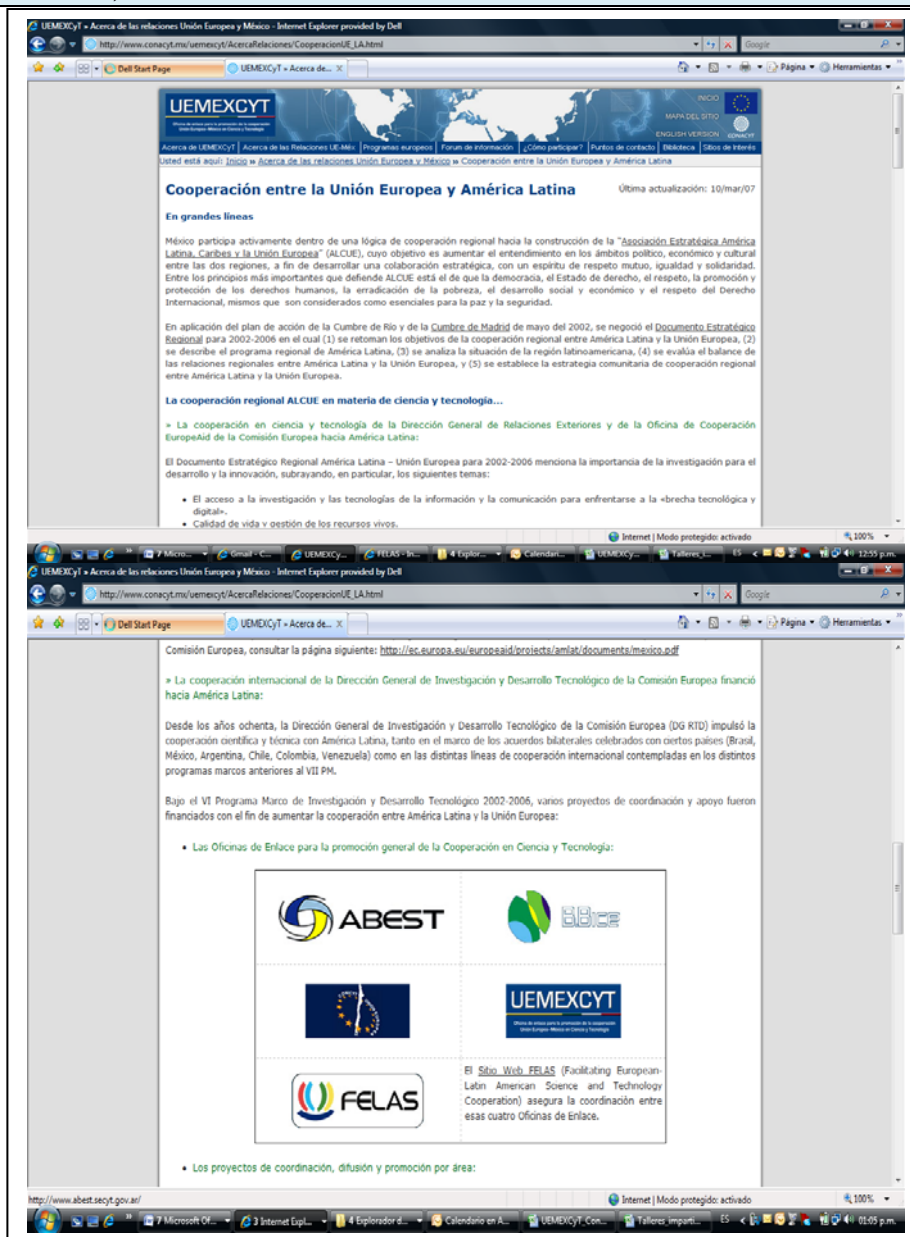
UEMEXCyT » Acerca de las relaciones Unión Europea y México - Internet Explorer provided by Dell

http://www.conacyt.mx/uemexcyt/AcercaRelaciones/CooperacionUE_LA.html

Google

Dell Start Page | UEMEXCyT » Acerca de... 

Página ▾ Herramientas ▾

UEMEXCYT

INICIO
MAPA DEL SITIO
ENGLISH VERSION
CONACYT

Acerca de UEMEXCyT | Acerca de las Relaciones UE-Méx | Programas europeos | Forum de información | ¿Cómo participar? | Puntos de contacto | Biblioteca | Sitios de interés

Usted está aquí: Inicio » Acerca de las relaciones Unión Europea y México » Cooperación entre la Unión Europea y América Latina

Cooperación entre la Unión Europea y América Latina

Última actualización: 10/mar/07

En grandes líneas

México participa activamente dentro de una lógica de cooperación regional hacia la construcción de la "Asociación Estratégica América Latina, Caribes y la Unión Europea" (ALCUE), cuyo objetivo es aumentar el entendimiento en los ámbitos político, económico y cultural entre las dos regiones, a fin de desarrollar una colaboración estratégica, con un espíritu de respeto mutuo, igualdad y solidaridad. Entre los principios más importantes que defiende ALCUE está el de que la democracia, el Estado de derecho, el respeto, la promoción y protección de los derechos humanos, la erradicación de la pobreza, el desarrollo social y económico y el respeto del Derecho Internacional, mismos que son considerados como esenciales para la paz y la seguridad.

En aplicación del plan de acción de la Cumbre de Río y de la Cumbre de Madrid de mayo del 2002, se negoció el Documento Estratégico Regional para 2002-2006 en el cual (1) se retoman los objetivos de la cooperación regional entre América Latina y la Unión Europea, (2) se describe el programa regional de América Latina, (3) se analiza la situación de la región latinoamericana, (4) se evalúa el balance de las relaciones regionales entre América Latina y la Unión Europea, y (5) se establece la estrategia comunitaria de cooperación regional entre América Latina y la Unión Europea.

La cooperación regional ALCUE en materia de ciencia y tecnología...

» La cooperación en ciencia y tecnología de la Dirección General de Relaciones Exteriores y de la Oficina de Cooperación EuropeAid de la Comisión Europea hacia América Latina:

El Documento Estratégico Regional América Latina – Unión Europea para 2002-2006 menciona la importancia de la investigación para el desarrollo y la innovación, subrayando, en particular, los siguientes temas:

• El acceso a la investigación y las tecnologías de la información y la comunicación para enfrentarse a la «brecha tecnológica y digital».
• Calidad de vida y gestión de los recursos vivos.

Internet | Modo protegido: activado 100%

7 Micro... | Gmail - C... | UEMEXCy... | FELAS - In... | 4 Explor... | Calendari... | UEMEXCy... | Talleres_i... ES 12:55 p.m.

UEMEXCyT » Acerca de las relaciones Unión Europea y México - Internet Explorer provided by Dell

http://www.conacyt.mx/uemexcyt/AcercaRelaciones/CooperacionUE_LA.html

Google

Dell Start Page | UEMEXCyT » Acerca de...

Página ▾ Herramientas ▾

Comisión Europea, consultar la página siguiente: http://ec.europa.eu/europeaid/projects/amlat/documents/mexico.pdf

» La cooperación internacional de la Dirección General de Investgación y Desarrollo Tecnológico de la Comisión Europea financió hacia América Latina:

Desde los años ochenta, la Dirección General de Investigación y Desarrollo Tecnológico de la Comisión Europea (DG RTD) impulsó la cooperación científica y técnica con América Latina, tanto en el marco de los acuerdos bilaterales celebrados con ciertos países (Brasil, México, Argentina, Chile, Colombia, Venezuela) como en las distintas líneas de cooperación internacional contempladas en los distintos programas marcos anteriores al VII PM.

Bajo el VI Programa Marco de Investigación y Desarrollo Tecnológico 2002-2006, varios proyectos de coordinación y apoyo fueron financiados con el fin de aumentar la cooperación entre América Latina y la Unión Europea:

• Las Oficinas de Enlace para la promoción general de la Cooperación en Ciencia y Tecnología:

ABEST

B.BICE

UEMEXCYT

FELAS

El Sitio Web FELAS (Facilitating European-Latin American Science and Technology Cooperation) asegura la coordinación entre esas cuatro Oficinas de Enlace.

• Los proyectos de coordinación, difusión y promoción por área:

http://www.abest.secyt.gov.ar/

Internet | Modo protegido: activado 100%

7 Microsoft Of... | 3 Internet Expl... | 4 Explorador d... | Calendario en A... | UEMEXCyT_Con... | Talleres_imparti... ES 01:05 p.m.